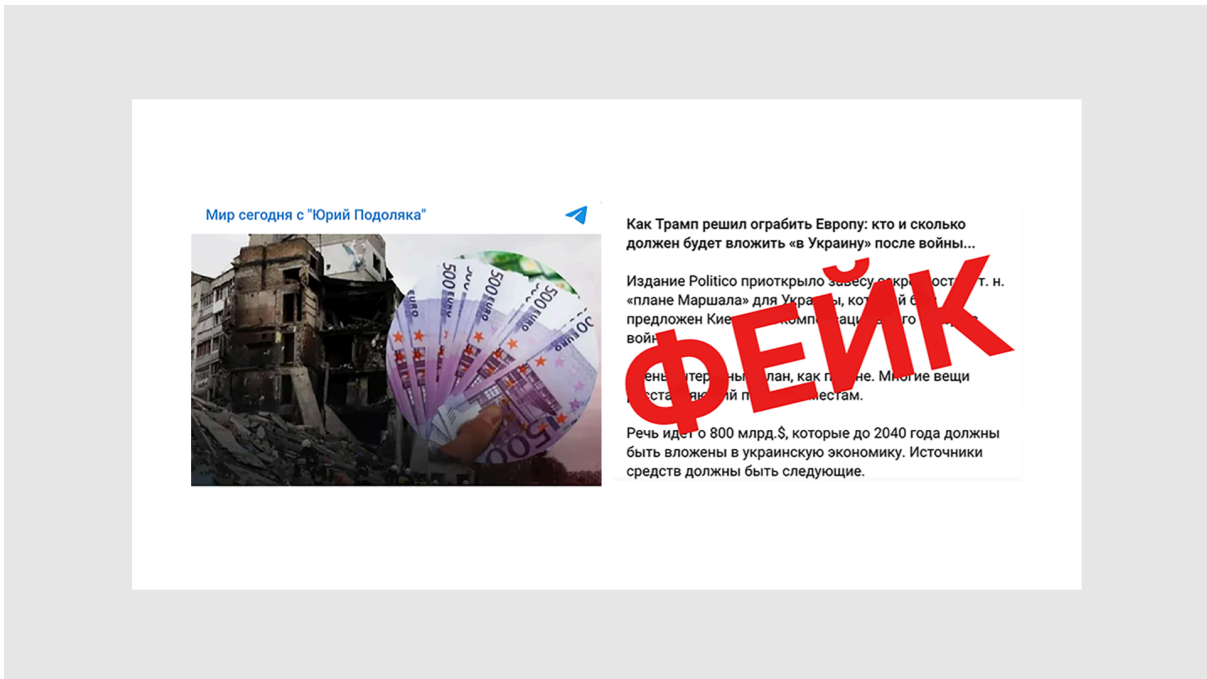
Мир сегодня с "Юрий Подоляка"

500 500 500 500

Как Трамп решил ограбить Европу: кто и сколько должен будет вложить «в Украину» после войны...

Издание Politico приоткрыло завесу секр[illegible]т. н. «плане Маршала» для Укра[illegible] кот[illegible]й б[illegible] предложен Кие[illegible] компенсаци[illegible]го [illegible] войн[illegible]

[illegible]ень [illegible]ере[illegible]ный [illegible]лан, как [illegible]. Многие вещи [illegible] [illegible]местам.

Речь идет о 800 млрд.$, которые до 2040 года должны быть вложены в украинскую экономику. Источники средств должны быть следующие.

ФЕЙК